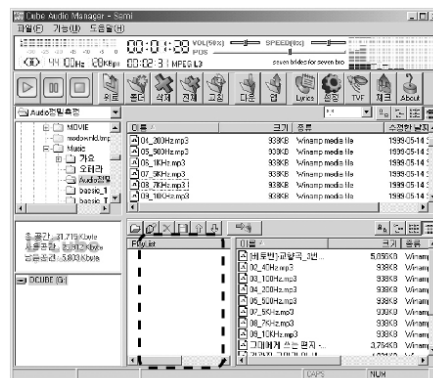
Cube Audio Manager - Sami

파일(F) 기능(B) 도움말(H)

00:01:20 VOL(58%) SPEED(0%) POS

44.1KHz 128Kbps 00:02:31 MPEG L3

seven brides for seven bro

위로 폴더 삭제 전체 교정 다운 업 Lyrics 설정 TVF 재크 About

Audio정보효과

MOVIE
madowink.bmp
Music
가요
오페라
Audio정보
basic_1
basic_1

| 이름 | 크기 | 종류 | 수정한 날짜 |
|---|---|---|---|
| 04_20KHz.mp3 | 938KB | Winamp media file | 1999-05-14 |
| 05_500Hz.mp3 | 938KB | Winamp media file | 1999-05-14 |
| 06_1KHz.mp3 | 938KB | Winamp media file | 1999-05-14 |
| 07_5KHz.mp3 | 938KB | Winamp media file | 1999-05-14 |
| 08_7KHz.mp3 | 938KB | Winamp media file | 1999-05-14 |
| 09_10KHz.mp3 | 938KB | Winamp media file | 1999-05-14 |

총 공간 : 31,716Kbyte
사용공간 : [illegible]Kbyte
남은공간 : 5,833Kbyte

DCUBE (G:)

Play.lst

| 이름 | 크기 | 종류 |
|---|---|---|
| 베토벤_교향곡 3번 ... | 5,056KB | Winam |
| 02_40Hz.mp3 | 938KB | Winam |
| 03_10Hz.mp3 | 938KB | Winam |
| 04_20Hz.mp3 | 938KB | Winam |
| 05_500Hz.mp3 | 938KB | Winam |
| 07_5KHz.mp3 | 938KB | Winam |
| 08_7KHz.mp3 | 938KB | Winam |
| 09_10KHz.mp3 | 938KB | Winam |
| 그대에게 쓰는 편지 - ... | 3,754KB | Winam |

CAPS NUM